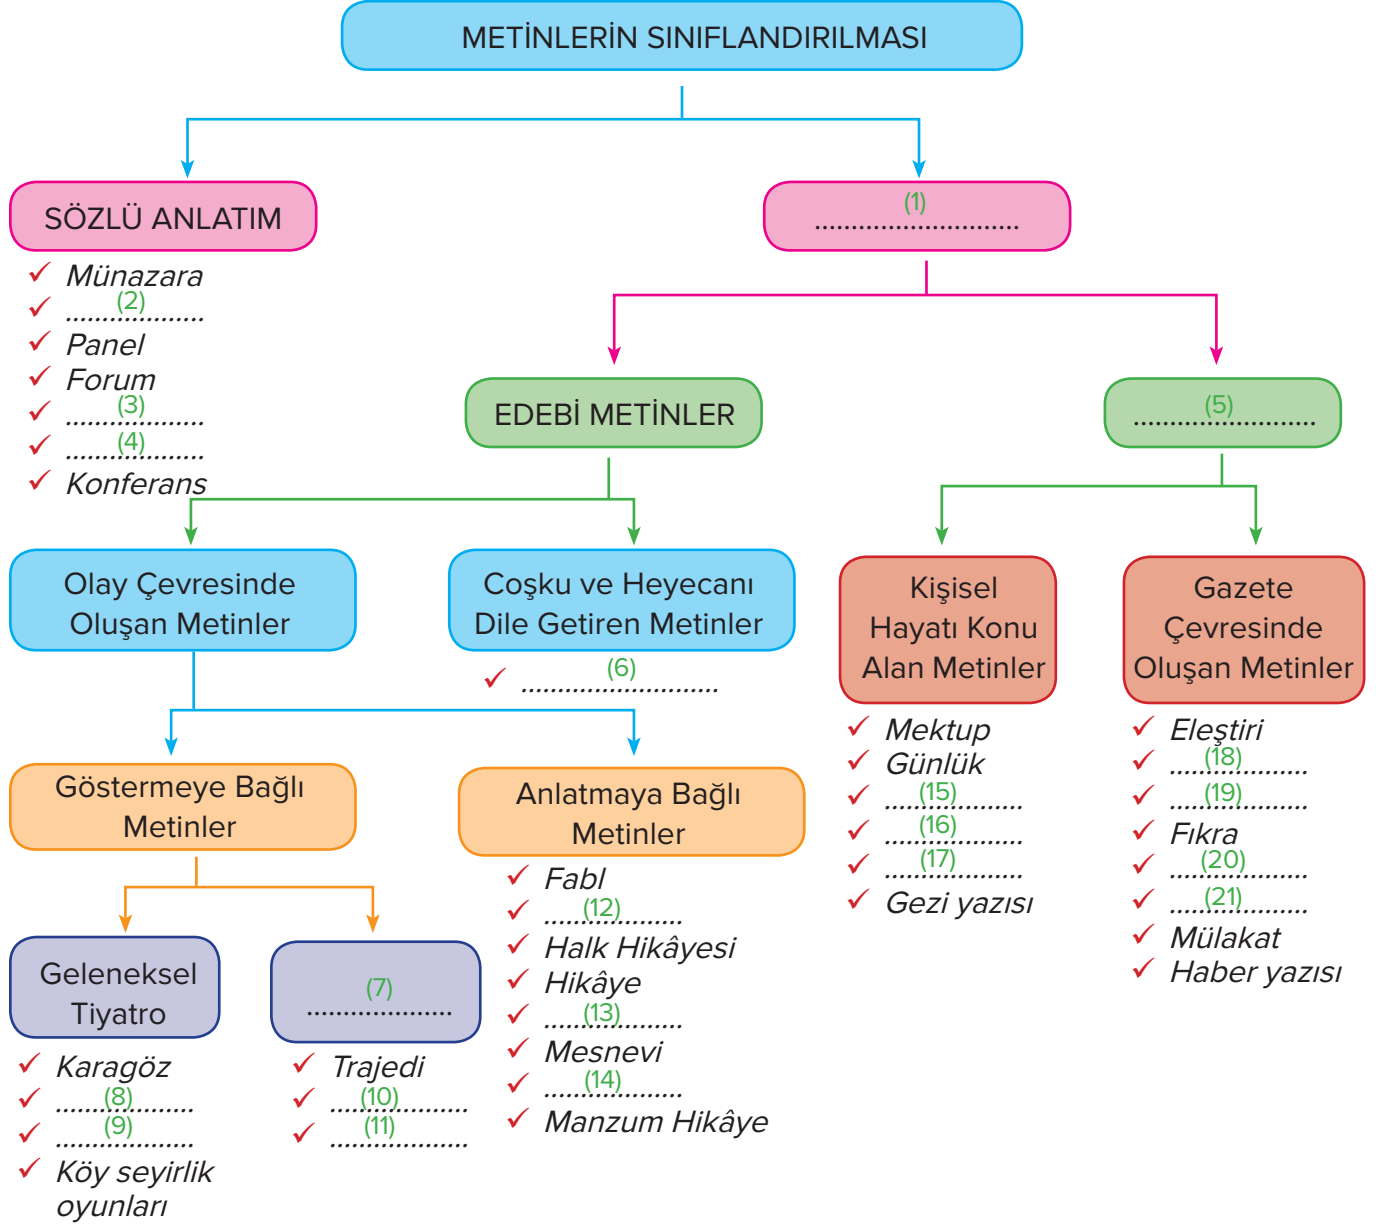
METİNLERİN SINIFLANDIRILMASI

SÖZLÜ ANLATIM
✓ Münazara
✓ (2) ..................
✓ Panel
✓ Forum
✓ (3) ..................
✓ (4) ..................
✓ Konferans

(1) ............................

EDEBİ METİNLER

(5) ........................

Olay Çevresinde Oluşan Metinler

Coşku ve Heyecanı Dile Getiren Metinler
✓ (6) ..........................

Kişisel Hayatı Konu Alan Metinler
✓ Mektup
✓ Günlük
✓ (15) ..................
✓ (16) ..................
✓ (17) ..................
✓ Gezi yazısı

Gazete Çevresinde Oluşan Metinler
✓ Eleştiri
✓ (18) ..................
✓ (19) ..................
✓ Fıkra
✓ (20) ..................
✓ (21) ..................
✓ Mülakat
✓ Haber yazısı

Göstermeye Bağlı Metinler

Anlatmaya Bağlı Metinler
✓ Fabl
✓ (12) ..................
✓ Halk Hikâyesi
✓ Hikâye
✓ (13) ..................
✓ Mesnevi
✓ (14) ..................
✓ Manzum Hikâye

Geleneksel Tiyatro
✓ Karagöz
✓ (8) ..................
✓ (9) ..................
✓ Köy seyirlik oyunları

(7) ....................
✓ Trajedi
✓ (10) ..................
✓ (11) ..................